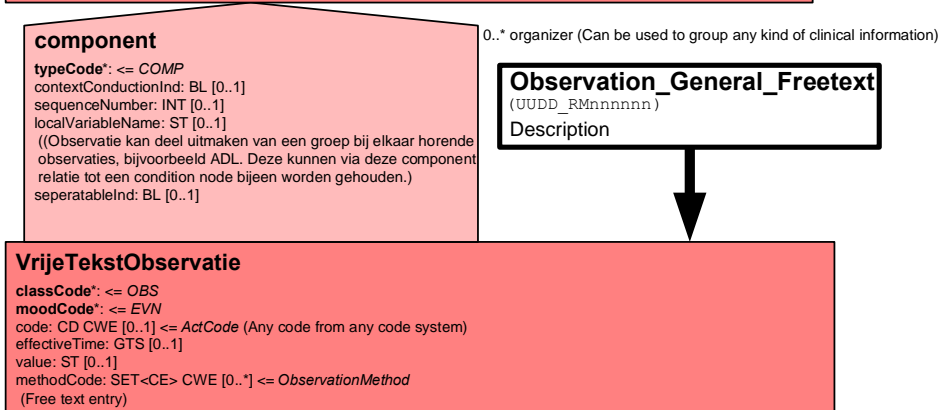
0..* organizer (Can be used to group any kind of clinical information)

component

typeCode*: <= COMP
contextConductionInd: BL [0..1]
sequenceNumber: INT [0..1]
localVariableName: ST [0..1]
((Observatie kan deel uitmaken van een groep bij elkaar horende observaties, bijvoorbeeld ADL. Deze kunnen via deze component relatie tot een condition node bijeen worden gehouden.)
seperatableInd: BL [0..1]

Observation_General_Freetext
(UUDD_RMnnnnnn)
Description

VrijeTekstObservatie

classCode*: <= OBS
moodCode*: <= EVN
code: CD CWE [0..1] <= ActCode (Any code from any code system)
effectiveTime: GTS [0..1]
value: ST [0..1]
methodCode: SET<CE> CWE [0..*] <= ObservationMethod
(Free text entry)